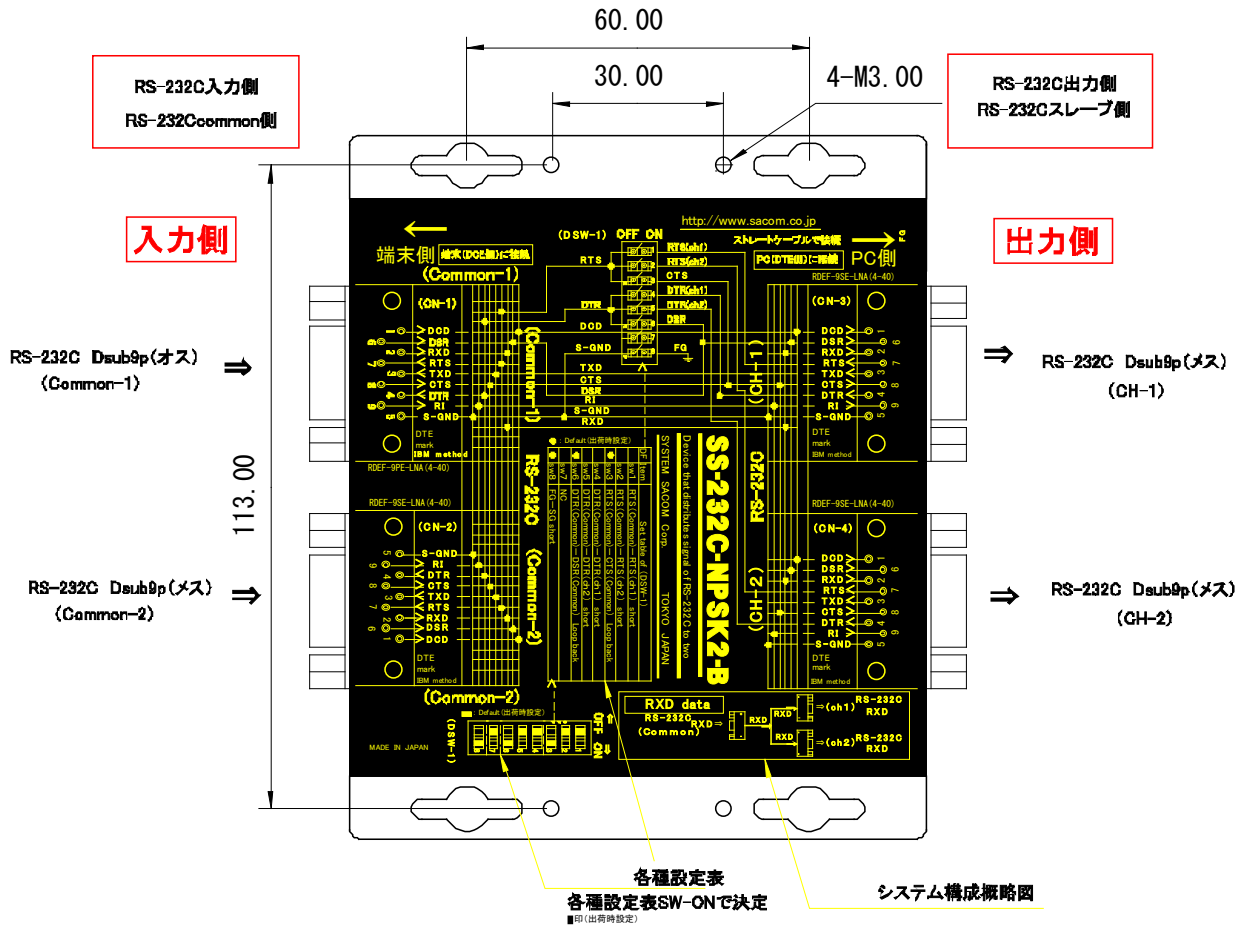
60.00

30.00

4-M3.00

RS-232C入力側
RS-232Ccommon側

RS-232C出力側
RS-232Cスレーブ側

入力側

出力側

http://www.sacom.co.jp

端末側 端末(DCE側)に接続

ストレートケーブルで接続

PC側 PC(DTE側)に接続

(Common-1)

(DSW-1) OFF ON

RTS(ch1)
RTS(ch2)
CTS
DTR(ch1)
DTR(ch2)
DSR

RTS
DTR
DCD
S-GND
FG

RDEF-9SE-LNA(4-40)

(CN-1)
DCD
DSR
RXD
RTS
TXD
CTS
DTR
RI
S-GND

(CN-3)
DCD
DSR
RXD
RTS
TXD
CTS
DTR
RI
S-GND

(Common-1)

(CH-1)

TXD
CTS
DSR
RI
S-GND
RXD

RS-232C Dsub9p(オス)
(Common-1)

RS-232C Dsub9p(メス)
(CH-1)

DTE
mark
IBM method

RDEF-9PE-LNA(4-40)

RDEF-9SE-LNA(4-40)

●: Default(出荷時設定)

DIP-sw | Set table of (DSW-1)
sw1 | RTS(Common)→RTS(ch1) short
sw2 | RTS(Common)→RTS(ch2) short
sw3 | RTS(Common)→CTS(Common) loop back
sw4 | DTR(Common)→DTR(ch1) short
sw5 | DTR(Common)→DTR(ch2) short
sw6 | DTR(Common)→DSR(Common) loop back
sw7 | NC
sw8 | FG→SG short

SYSTEM SACOM Corp. TOKYO JAPAN

Device that distributes a signal of RS-232C to two

SS-232C-NPSK2-B

RS-232C

RS-232C

(Common-2)

(CH-2)

(CN-2)
S-GND
RI
DTR
CTS
TXD
RTS
RXD
DSR
DCD

(CN-4)
DCD
DSR
RXD
RTS
TXD
CTS
DTR
RI
S-GND

RS-232C Dsub9p(メス)
(Common-2)

RS-232C Dsub9p(メス)
(CH-2)

DTE
mark
IBM method

DTE
mark
IBM method

113.00

(Common-2)

Default(出荷時設定)

(DSW-1)

OFF ⇑
ON ⇓

MADE IN JAPAN

RXD data
RS-232C
(Common)
RXD⇒
RXD
RXD ⇒(ch1) RS-232C RXD
RXD ⇒(ch2) RS-232C RXD

各種設定表
各種設定表SW-ONで決定
■印(出荷時設定)

システム構成概略図